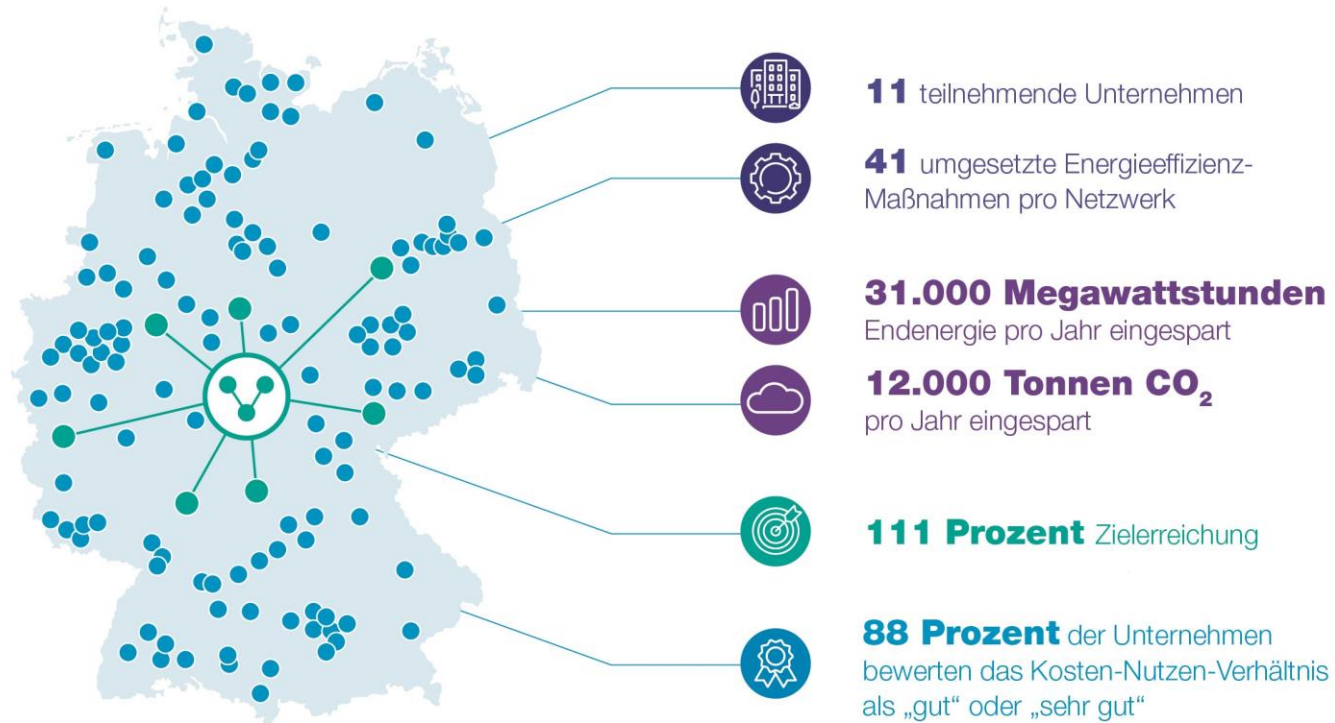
11 teilnehmende Unternehmen

41 umgesetzte Energieeffizienz-Maßnahmen pro Netzwerk

31.000 Megawattstunden
Endenergie pro Jahr eingespart

12.000 Tonnen $CO_2$
pro Jahr eingespart

111 Prozent Zielerreichung

88 Prozent der Unternehmen bewerten das Kosten-Nutzen-Verhältnis als „gut“ oder „sehr gut“